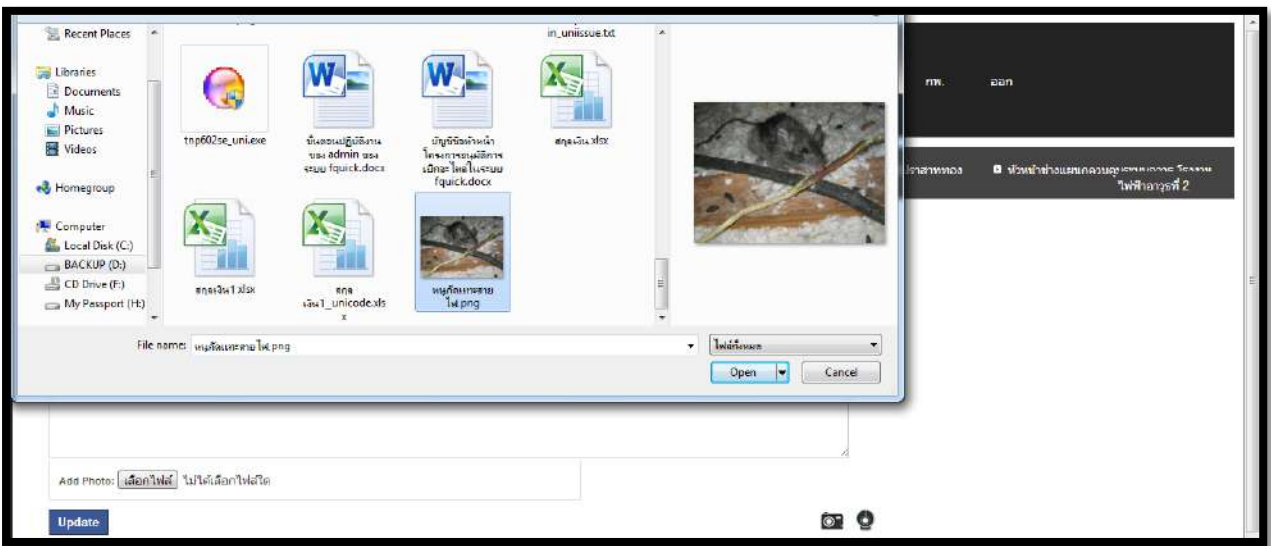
Recent Places
Libraries
Documents
Music
Pictures
Videos
Homegroup
Computer
Local Disk (C:)
BACKUP (D:)
CD Drive (F:)
My Passport (H:)

in_uniissue.txt

tnp602se_uni.exe
ขั้นตอนปฏิบัติงานของ admin ของระบบ fquick.docx
บัญชีข้อคำหน้าโครงการอนุมัติการเบิกจะไฟล์ในระบบ fquick.docx
สรุปเงิน.xlsx
สรุปเงิน1.xlsx
สรุป เงิน1_unicode.xlsx
หนูกัดแทะสายไฟ.png

File name: หนูกัดแทะสายไฟ.png
ไฟล์ทั้งหมด
Open
Cancel

กฟ.
ออก
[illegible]
หัวหน้าช่างแผนกควบคุม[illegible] ไฟฟ้าอาวุธที่ 2

Add Photo: เลือกไฟล์ ไม่ได้เลือกไฟล์ใด
Update